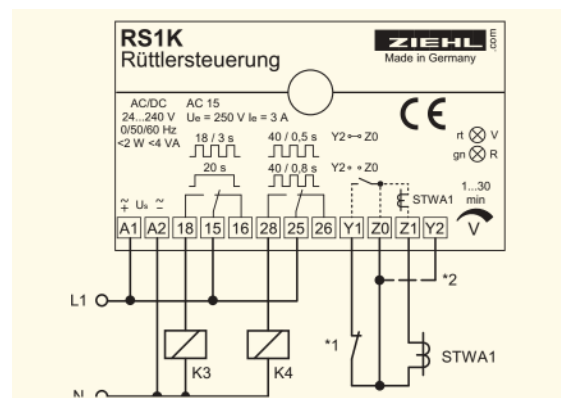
RS1K
Rüttlersteuerung

ZIEHL
.com
Made in Germany

AC/DC
24...240 V
0/50/60 Hz
<2 W <4 VA

AC 15
$U_e$ = 250 V $I_e$ = 3 A

18 / 3 s
20 s

40 / 0,5 s
40 / 0,8 s

Y2 ⊶ Z0
Y2 ∘ ∘ Z0

CE

rt ⊗ V
gn ⊗ R

STWA1

1...30
min
V

~ + $U_s$ ~ -

A1 A2 18 15 16 28 25 26 Y1 Z0 Z1 Y2

L1
N

K3
K4

*1
*2

STWA1